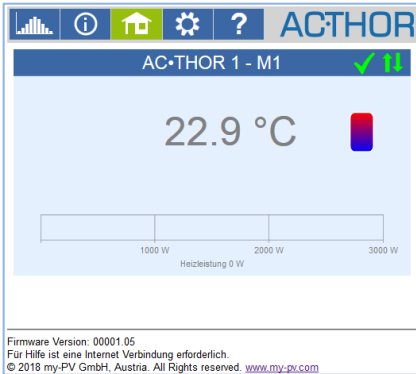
AC•THOR

AC•THOR 1 - M1

22.9 °C

1000 W
2000 W
3000 W
Heizleistung 0 W

Firmware Version: 00001.05
Für Hilfe ist eine Internet Verbindung erforderlich.
© 2018 my-PV GmbH, Austria. All Rights reserved. www.my-pv.com